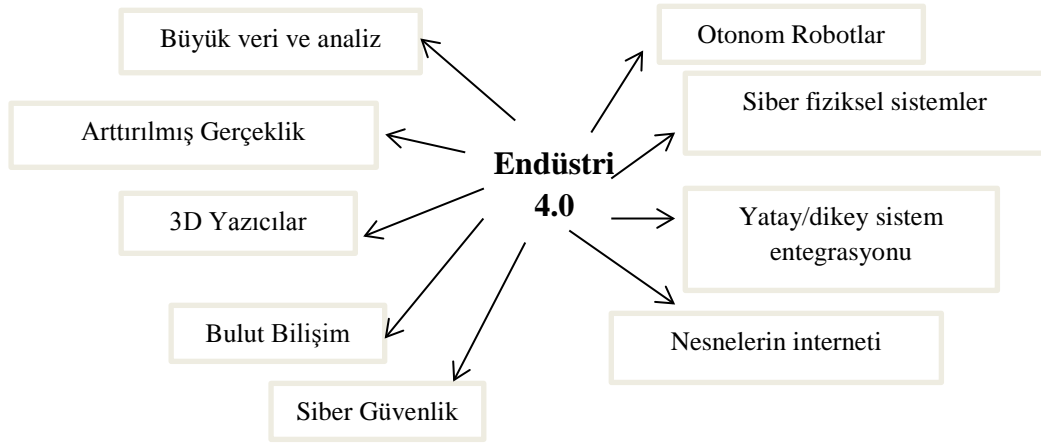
Büyük veri ve analiz

Otonom Robotlar

Siber fiziksel sistemler

Arttırılmış Gerçeklik

Endüstri 4.0

3D Yazıcılar

Yatay/dikey sistem entegrasyonu

Bulut Bilişim

Nesnelerin interneti

Siber Güvenlik